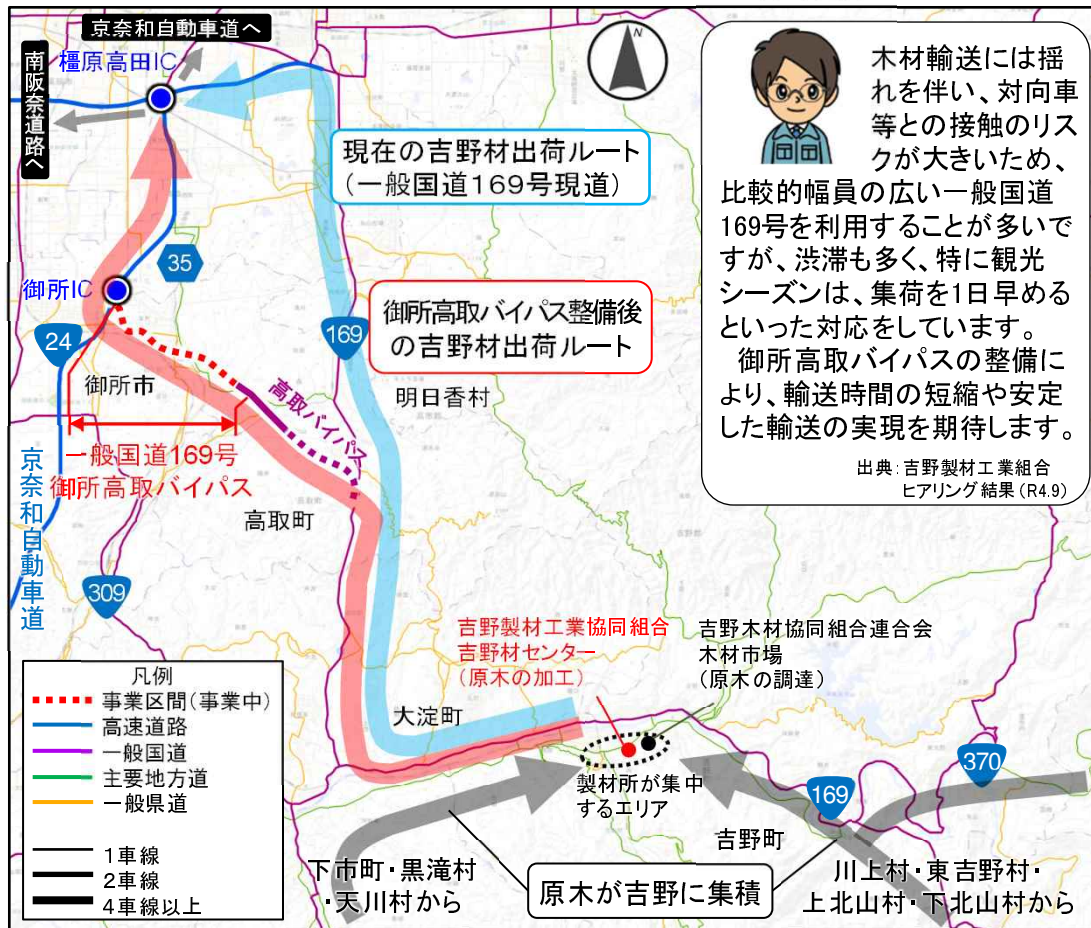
京奈和自動車道へ

南阪奈道路へ

橿原高田IC

N

木材輸送には揺れを伴い、対向車等との接触のリスクが大きいため、比較的幅員の広い一般国道169号を利用することが多いですが、渋滞も多く、特に観光シーズンは、集荷を1日早めるといった対応をしています。
御所高取バイパスの整備により、輸送時間の短縮や安定した輸送の実現を期待します。

出典：吉野製材工業組合 ヒアリング結果（R4.9）

現在の吉野材出荷ルート（一般国道169号現道）

35

御所IC

御所高取バイパス整備後の吉野材出荷ルート

169

24

御所市

高取バイパス

明日香村

京奈和自動車道

一般国道169号 御所高取バイパス

高取町

309

吉野製材工業協同組合 吉野材センター（原木の加工）

吉野木材協同組合連合会 木材市場（原木の調達）

凡例
事業区間（事業中）
高速道路
一般国道
主要地方道
一般県道

1車線
2車線
4車線以上

大淀町

製材所が集中するエリア

370

169

吉野町

下市町・黒滝村・天川村から

原木が吉野に集積

川上村・東吉野村・上北山村・下北山村から